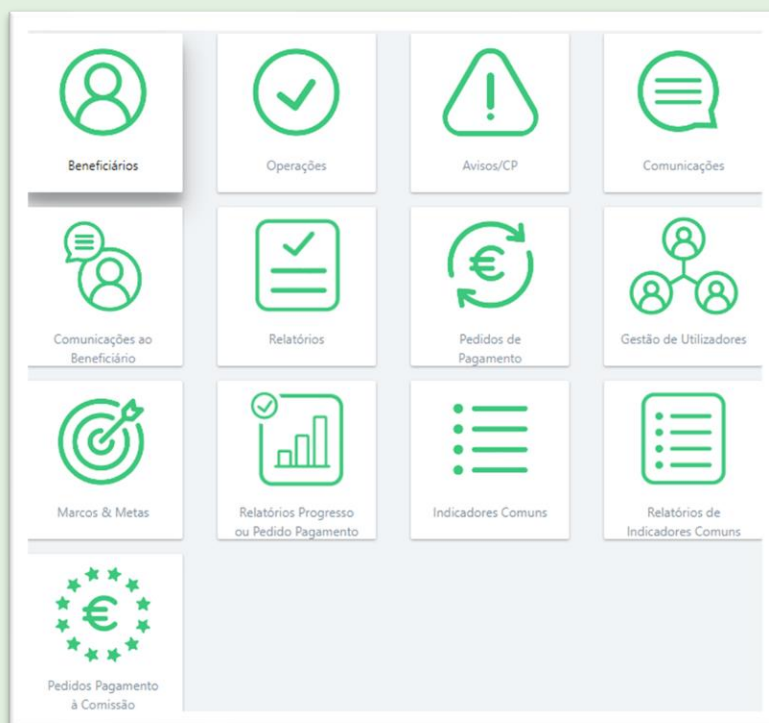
Beneficiários

Operações

Avisos/CP

Comunicações

Comunicações ao Beneficiário

Relatórios

Pedidos de Pagamento

Gestão de Utilizadores

Marcos & Metas

Relatórios Progresso ou Pedido Pagamento

Indicadores Comuns

Relatórios de Indicadores Comuns

Pedidos Pagamento à Comissão